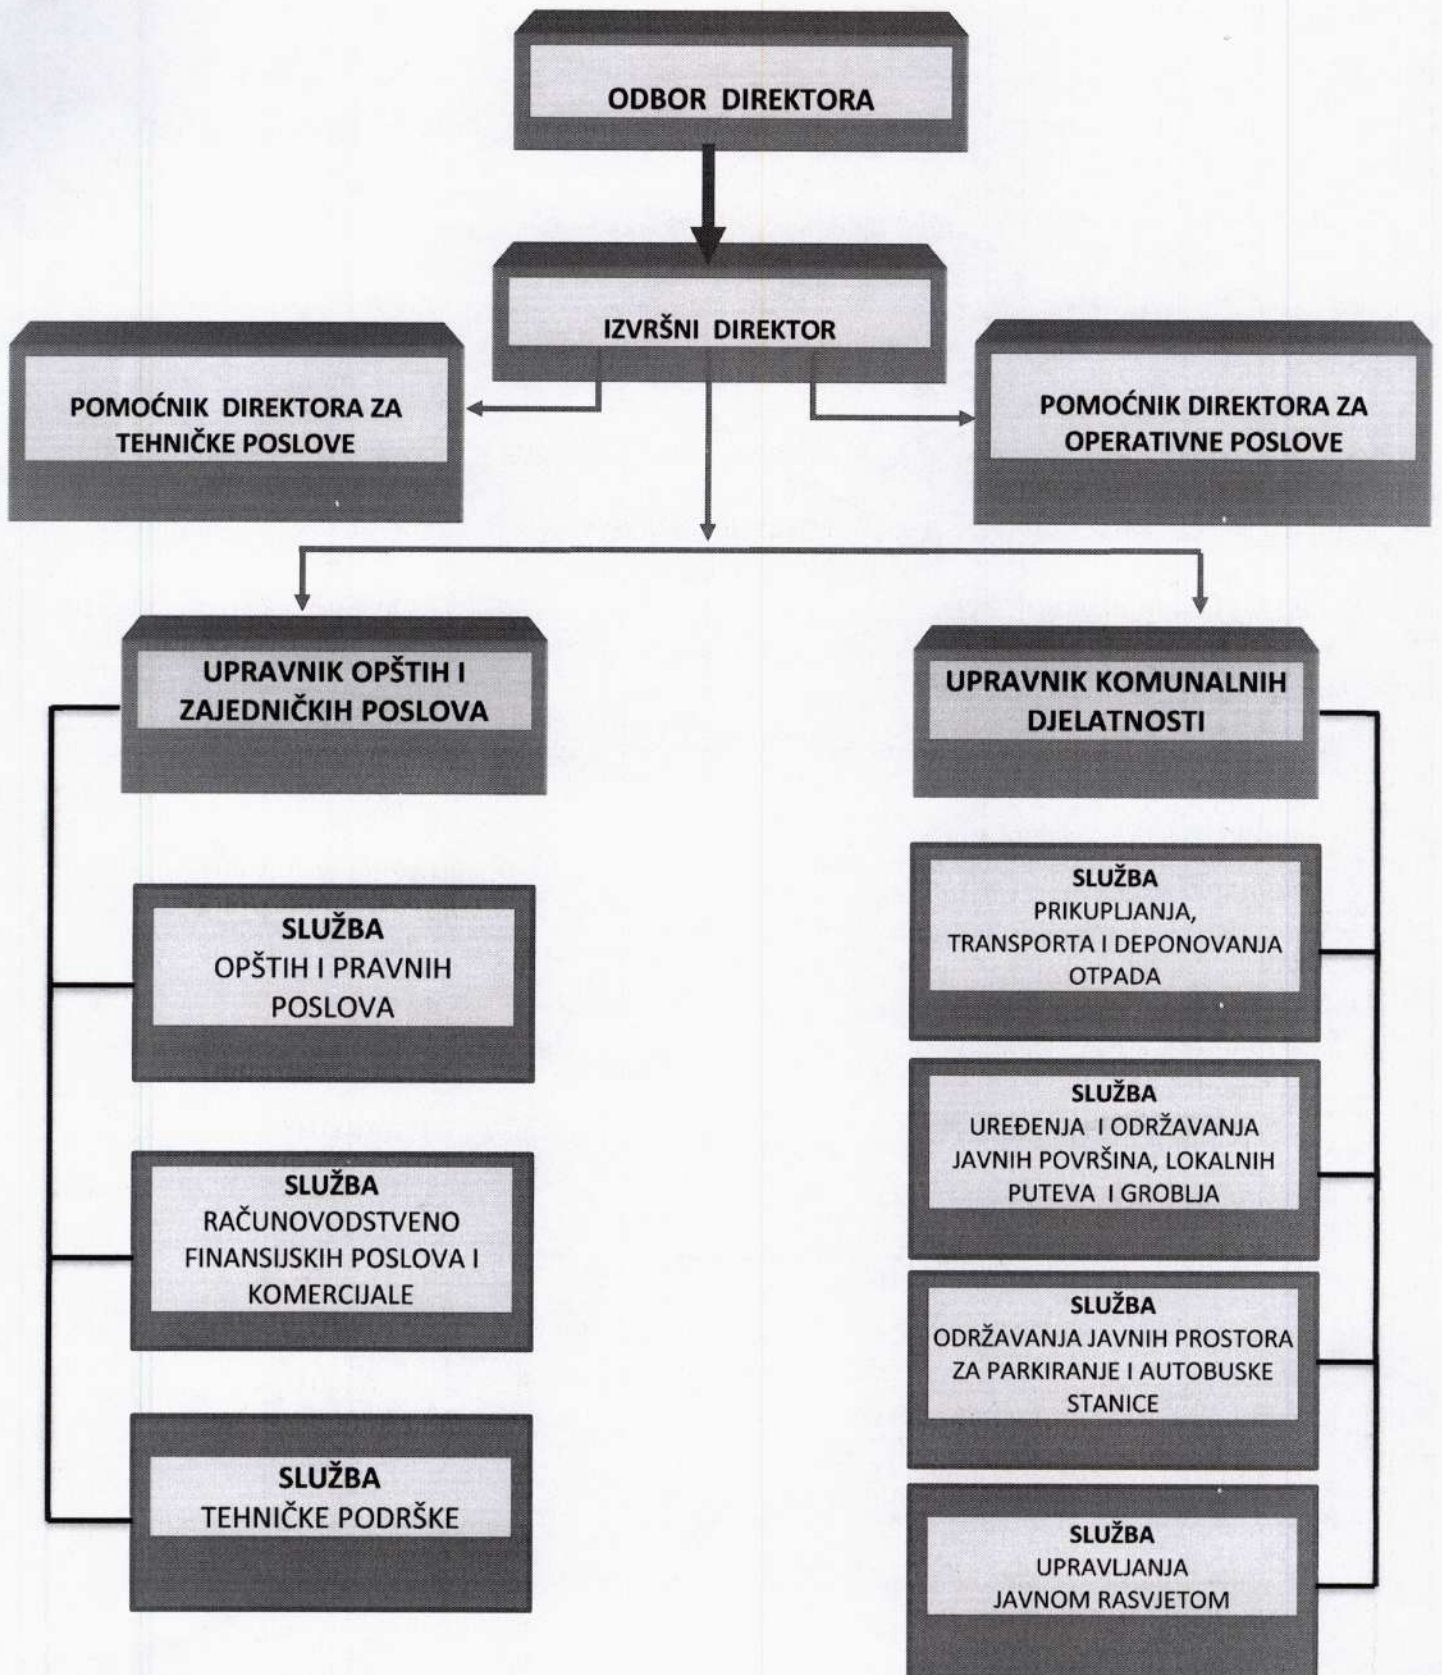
ODBOR DIREKTORA

IZVRŠNI DIREKTOR

POMOĆNIK DIREKTORA ZA TEHNIČKE POSLOVE

POMOĆNIK DIREKTORA ZA OPERATIVNE POSLOVE

UPRAVNIK OPŠTIH I ZAJEDNIČKIH POSLOVA

SLUŽBA
OPŠTIH I PRAVNIH POSLOVA

SLUŽBA
RAČUNOVODSTVENO FINANSIJSKIH POSLOVA I KOMERCIJALE

SLUŽBA
TEHNIČKE PODRŠKE

UPRAVNIK KOMUNALNIH DJELATNOSTI

SLUŽBA
PRIKUPLJANJA, TRANSPORTA I DEPONOVANJA OTPADA

SLUŽBA
UREĐENJA I ODRŽAVANJA JAVNIH POVRŠINA, LOKALNIH PUTEVA I GROBLJA

SLUŽBA
ODRŽAVANJA JAVNIH PROSTORA ZA PARKIRANJE I AUTOBUSKE STANICE

SLUŽBA
UPRAVLJANJA JAVNOM RASVJETOM